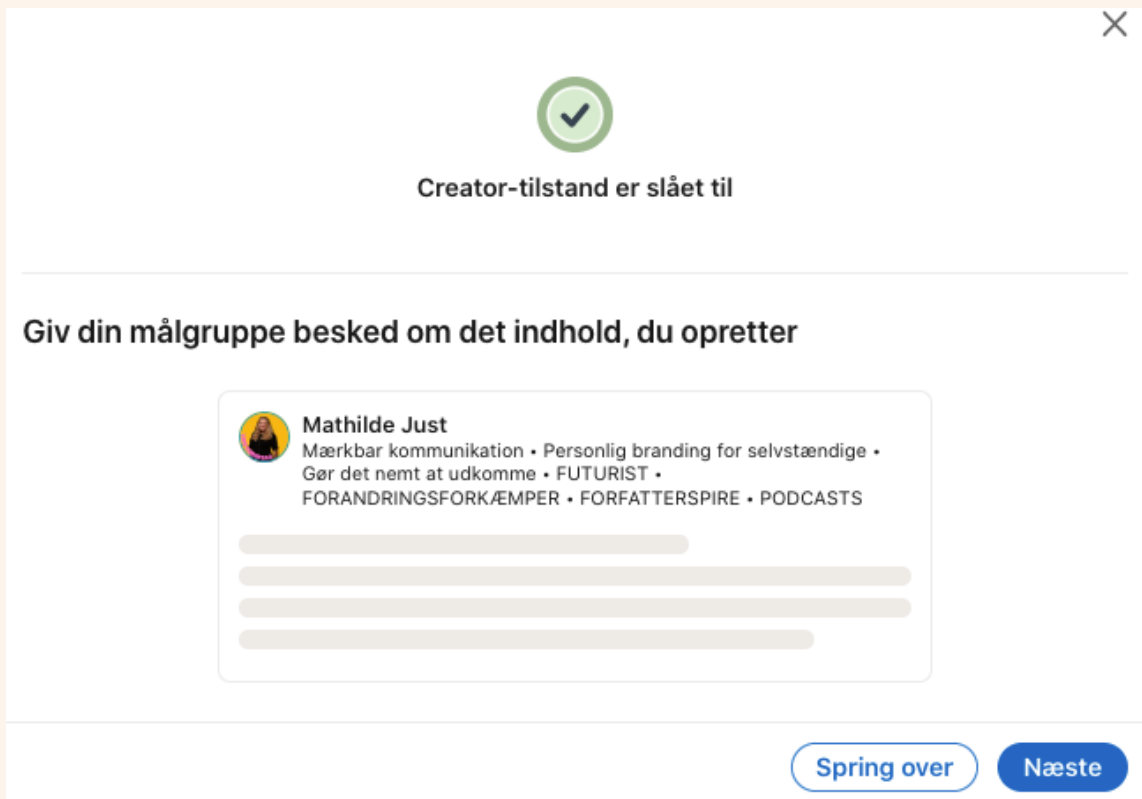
Creator-tilstand er slået til

Giv din målgruppe besked om det indhold, du opretter

Mathilde Just
Mærkbar kommunikation • Personlig branding for selvstændige • Gør det nemt at udkomme • FUTURIST • FORANDRINGSFORKÆMPER • FORFATTERSPIRE • PODCASTS

Spring over
Næste